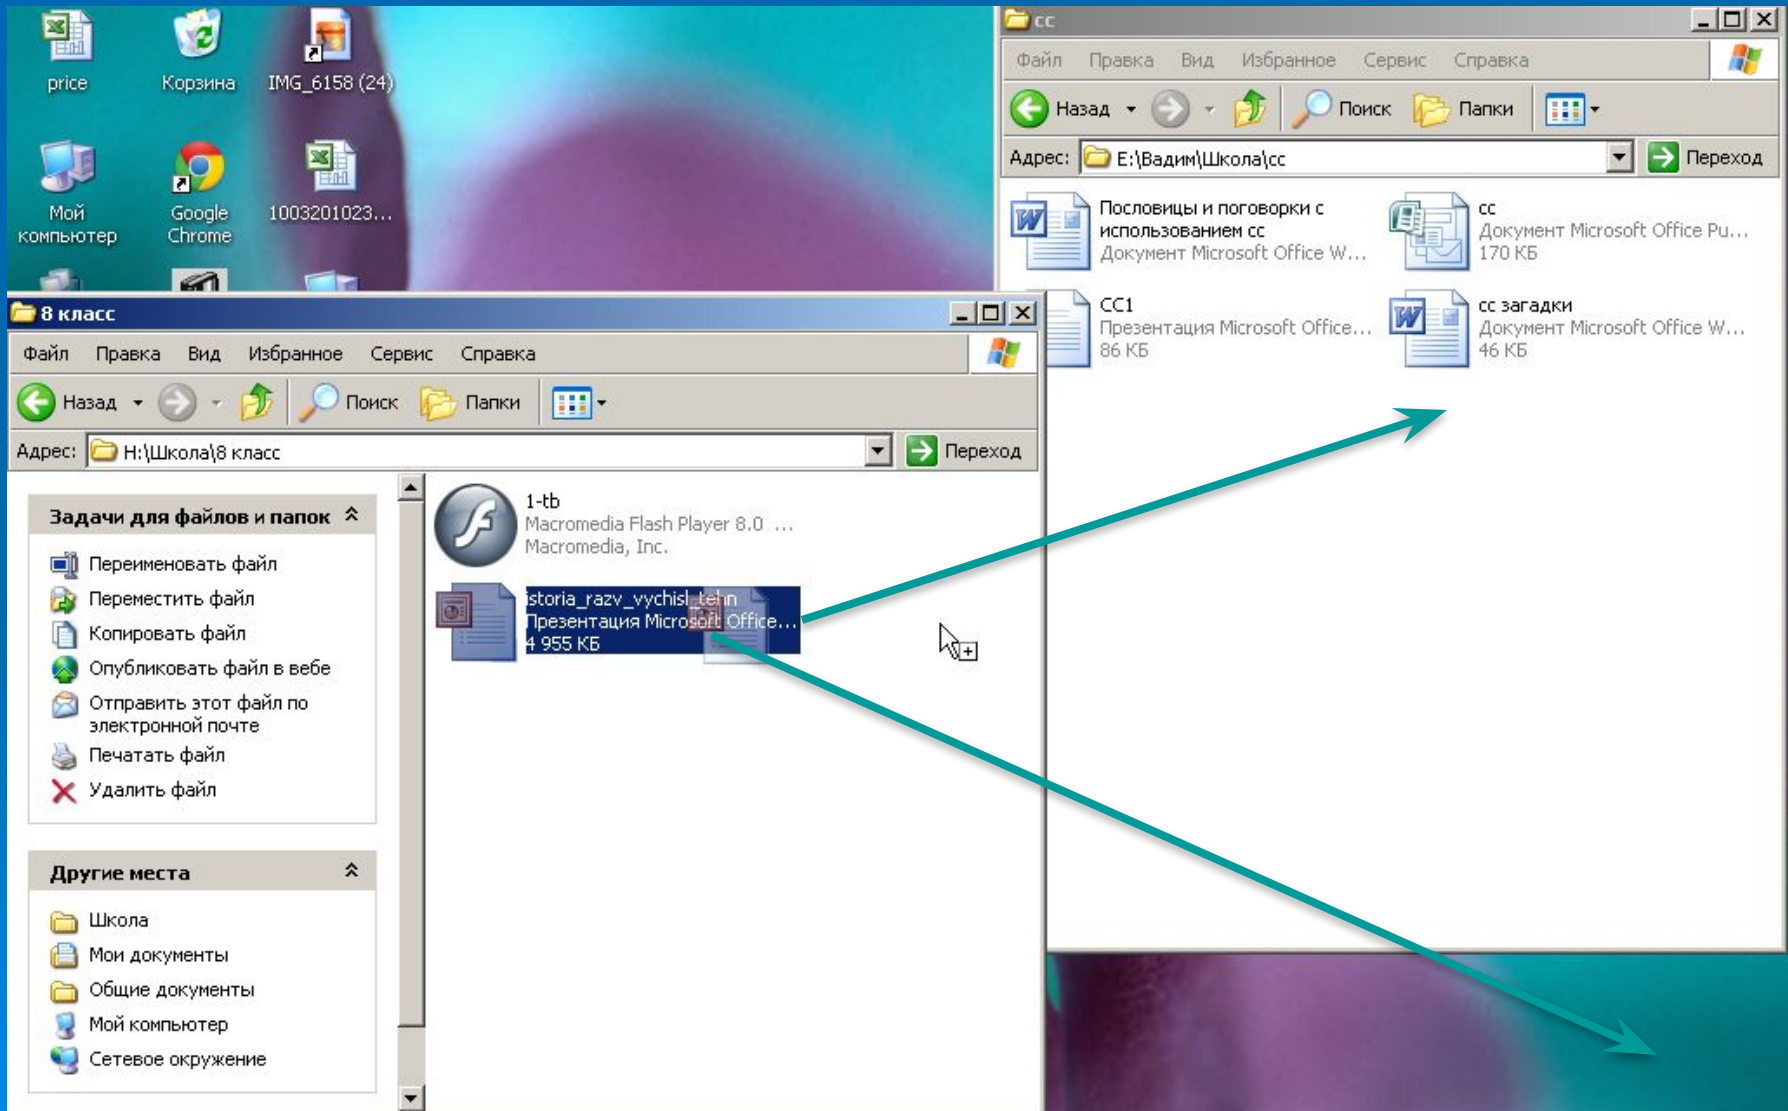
price
Корзина
IMG_6158 (24)
Мой компьютер
Google Chrome
1003201023...

cc
Файл Правка Вид Избранное Сервис Справка
Назад Поиск Папки
Адрес: E:\Вадим\Школа\cc Переход
Пословицы и поговорки с использованием cc
Документ Microsoft Office W...
cc
Документ Microsoft Office Pu...
170 КБ
CC1
Презентация Microsoft Office...
86 КБ
cc загадки
Документ Microsoft Office W...
46 КБ

8 класс
Файл Правка Вид Избранное Сервис Справка
Назад Поиск Папки
Адрес: H:\Школа\8 класс Переход
Задачи для файлов и папок
Переименовать файл
Переместить файл
Копировать файл
Опубликовать файл в вебе
Отправить этот файл по электронной почте
Печатать файл
Удалить файл
Другие места
Школа
Мои документы
Общие документы
Мой компьютер
Сетевое окружение
1-tb
Macromedia Flash Player 8.0 ...
Macromedia, Inc.
istoria_razv_vychisl_tehn
Презентация Microsoft Office...
4 955 КБ